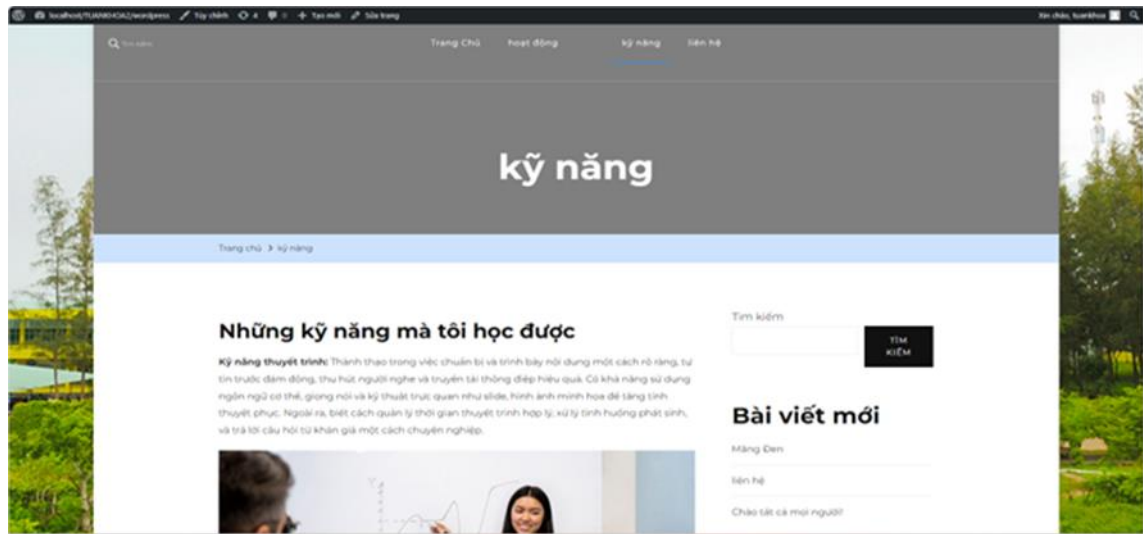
localhost/TUANKHOA2/wordpress Tùy chỉnh 4 0 + Tạo mới Sửa trang

Xin chào, tuankhoa

Tìm kiếm

Trang Chủ hoạt động kỹ năng liên hệ

kỹ năng

Trang chủ > kỹ năng

Những kỹ năng mà tôi học được

**Kỹ năng thuyết trình:** Thành thạo trong việc chuẩn bị và trình bày nội dung một cách rõ ràng, tự tin trước đám đông, thu hút người nghe và truyền tải thông điệp hiệu quả. Có khả năng sử dụng ngôn ngữ cơ thể, giọng nói và kỹ thuật trực quan như slide, hình ảnh minh họa để tăng tính thuyết phục. Ngoài ra, biết cách quản lý thời gian thuyết trình hợp lý, xử lý tình huống phát sinh, và trả lời câu hỏi từ khán giả một cách chuyên nghiệp.

Tìm kiếm

TÌM KIẾM

Bài viết mới

Măng Đen

liên hệ

Chào tất cả mọi người!